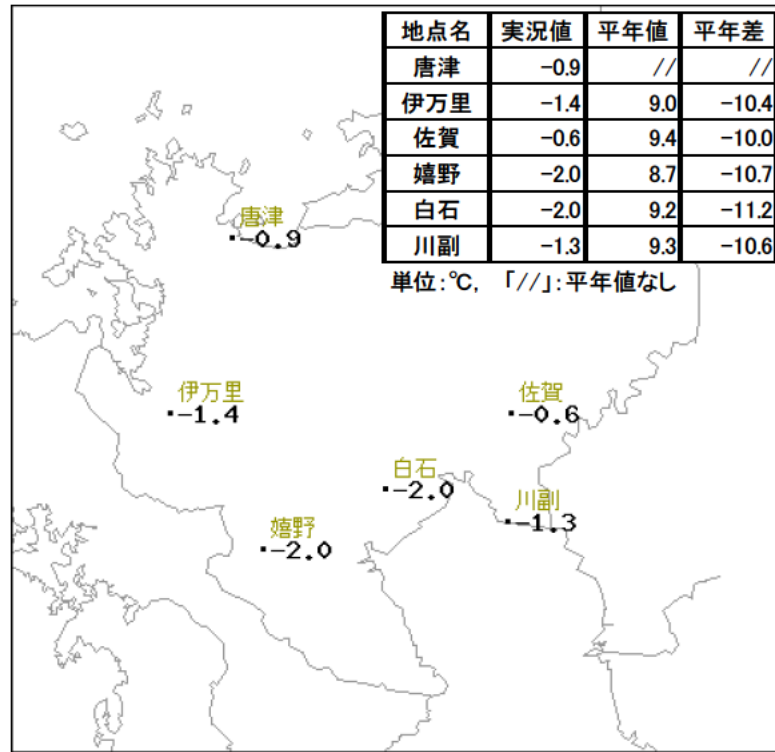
| 地点名 | 実況値 | 平年値 | 平年差 |
|---|---|---|---|
| 唐津 | −0.9 | // | // |
| 伊万里 | −1.4 | 9.0 | −10.4 |
| 佐賀 | −0.6 | 9.4 | −10.0 |
| 嬉野 | −2.0 | 8.7 | −10.7 |
| 白石 | −2.0 | 9.2 | −11.2 |
| 川副 | −1.3 | 9.3 | −10.6 |

単位：℃，「//」：平年値なし

唐津
-0.9

伊万里
-1.4

佐賀
-0.6

白石
-2.0

川副
-1.3

嬉野
-2.0